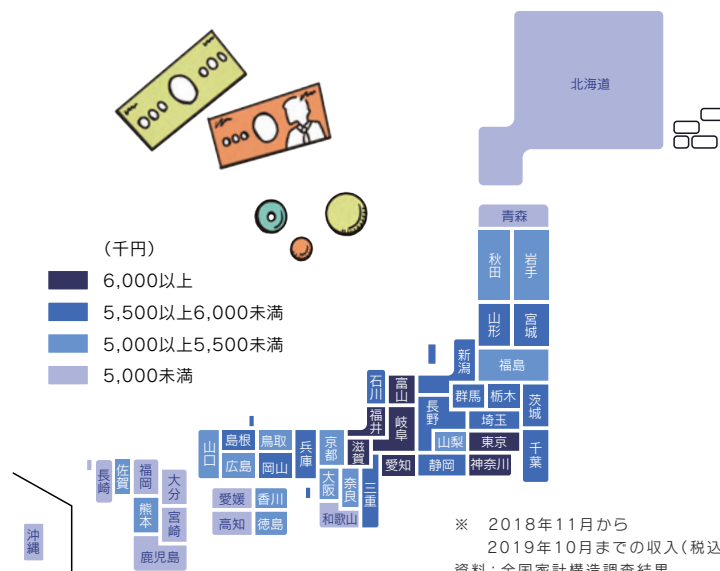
北海道

（千円）
6,000以上
5,500以上6,000未満
5,000以上5,500未満
5,000未満

青森
秋田
岩手
山形
宮城
新潟
福島
石川
富山
長野
群馬
栃木
茨城
福井
岐阜
埼玉
山梨
東京
千葉
山口
島根
鳥取
兵庫
京都
滋賀
愛知
静岡
神奈川
広島
岡山
大阪
奈良
三重
長崎
佐賀
福岡
大分
愛媛
香川
和歌山
熊本
宮崎
高知
徳島
鹿児島
沖縄

※ 2018年11月から
2019年10月までの収入（税込
資料：全国家計構造調査結果